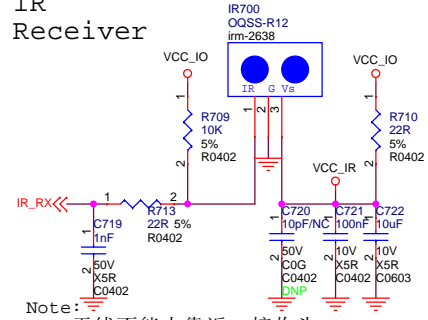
IR
Receiver

IR700
OQSS-R12
irm-2638

IR G Vs
1 2 3

VCC_IO

VCC_IO

R709
10K
5%
R0402

R710
22R
5%
R0402

VCC_IR

IR_RX

R713
22R 5%
R0402

C719
1nF
50V
X5R
C0402

C720
10pF/NC
50V
C0G
C0402
DNP

C721
100nF
10V
X5R
C0402

C722
10uF
10V
X5R
C0603

Note:
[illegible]